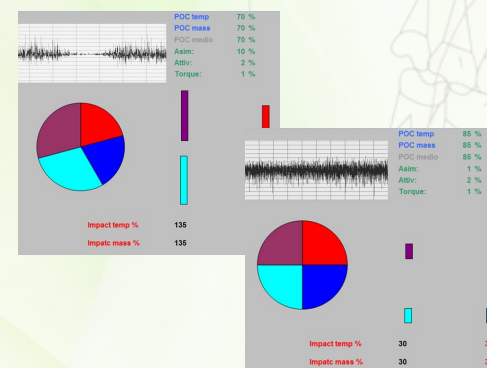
POC temp 70 %
POC mass 70 %
POC medio 70 %
Asim: 10 %
Attiv: 2 %
Torque: 1 %

Impact temp % 135
Impatc mass % 135

POC temp 85 %
POC mass 85 %
POC medio 85 %
Asim: 1 %
Attiv: 2 %
Torque: 1 %

Impact temp % 30
Impatc mass % 30